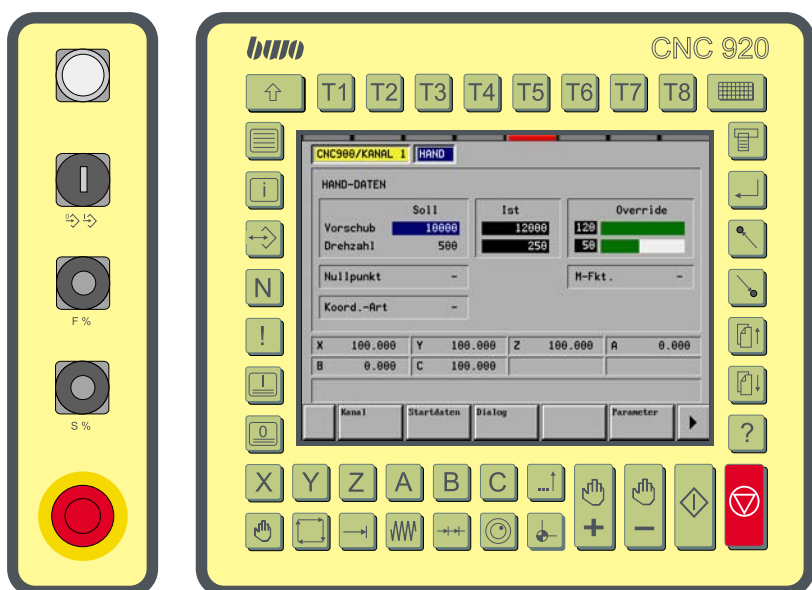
I

F %

S %

bujo

CNC 920

T1 T2 T3 T4 T5 T6 T7 T8

i

N

!

0

?

CNC900/KANAL 1 HAND

HAND-DATEN

| | Soll | Ist |
|---|---|---|
| Vorschub | 10000 | 12000 |
| Drehzahl | 500 | 250 |

Override
120
50

Nullpunkt -

M-Fkt. -

Koord.-Art -

| X | 100.000 | Y | 100.000 | Z | 100.000 | A | 0.000 |
|---|---|---|---|---|---|---|---|
| B | 0.000 | C | 100.000 | | | | |

Kanal Startdaten Dialog Parameter

X Y Z A B C

+ −